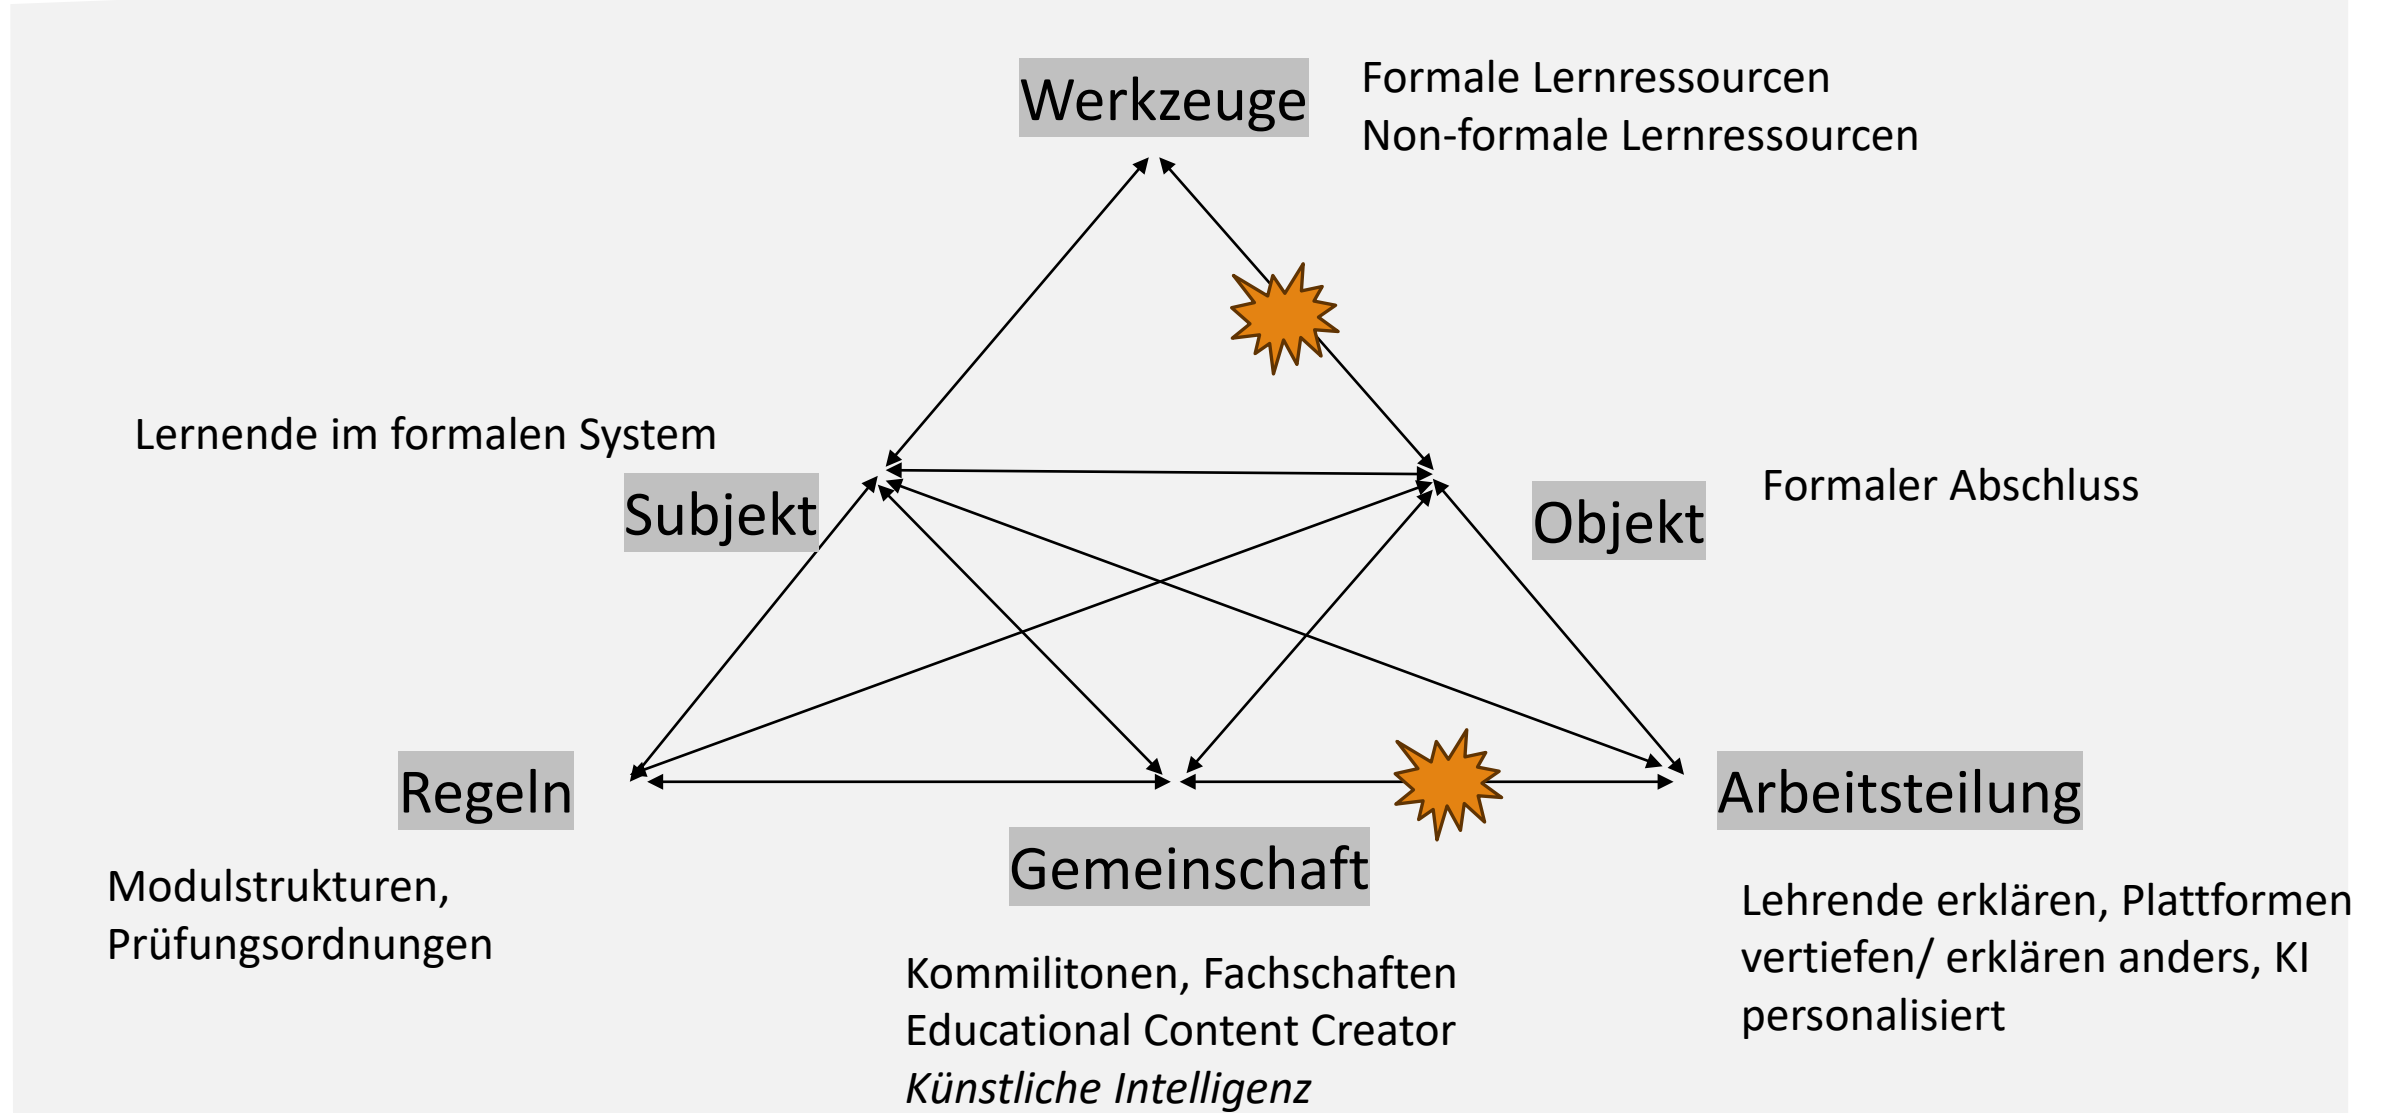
Werkzeuge

Formale Lernressourcen
Non-formale Lernressourcen

Lernende im formalen System

Subjekt

Objekt

Formaler Abschluss

Regeln

Arbeitsteilung

Gemeinschaft

Modulstrukturen, Prüfungsordnungen

Kommilitonen, Fachschaften
Educational Content Creator
*Künstliche Intelligenz*

Lehrende erklären, Plattformen vertiefen/ erklären anders, KI personalisiert